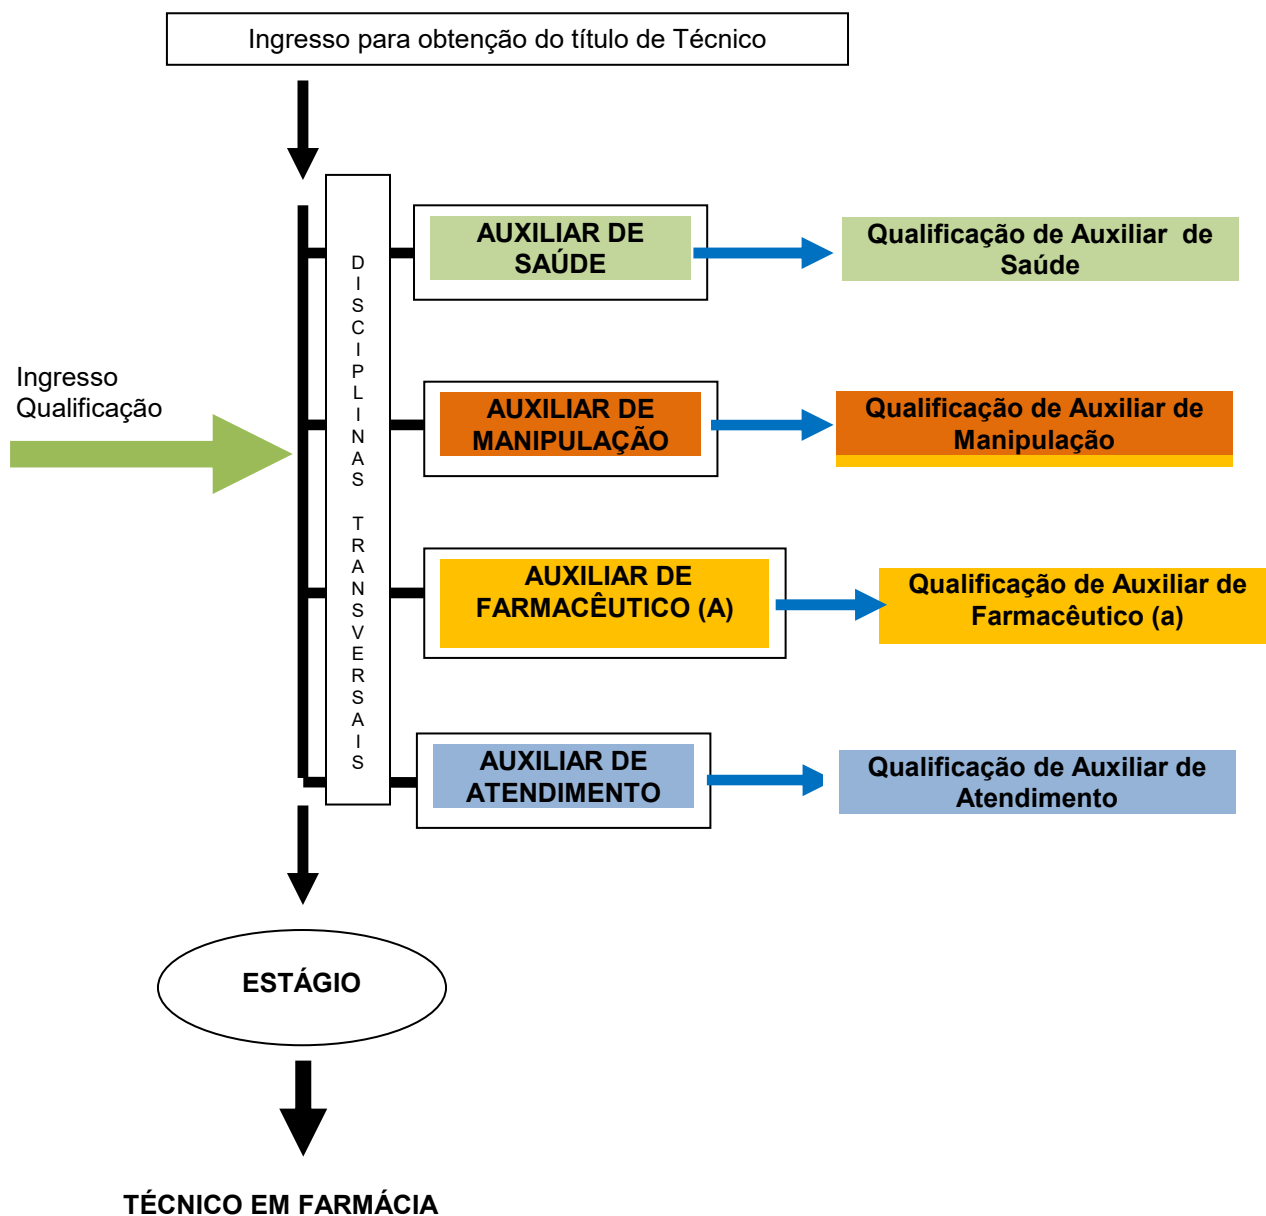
Ingresso para obtenção do título de Técnico

Ingresso Qualificação

DISCIPLINAS TRANSVERSAIS

AUXILIAR DE SAÚDE

Qualificação de Auxiliar de Saúde

AUXILIAR DE MANIPULAÇÃO

Qualificação de Auxiliar de Manipulação

AUXILIAR DE FARMACÊUTICO (A)

Qualificação de Auxiliar de Farmacêutico (a)

AUXILIAR DE ATENDIMENTO

Qualificação de Auxiliar de Atendimento

ESTÁGIO

TÉCNICO EM FARMÁCIA